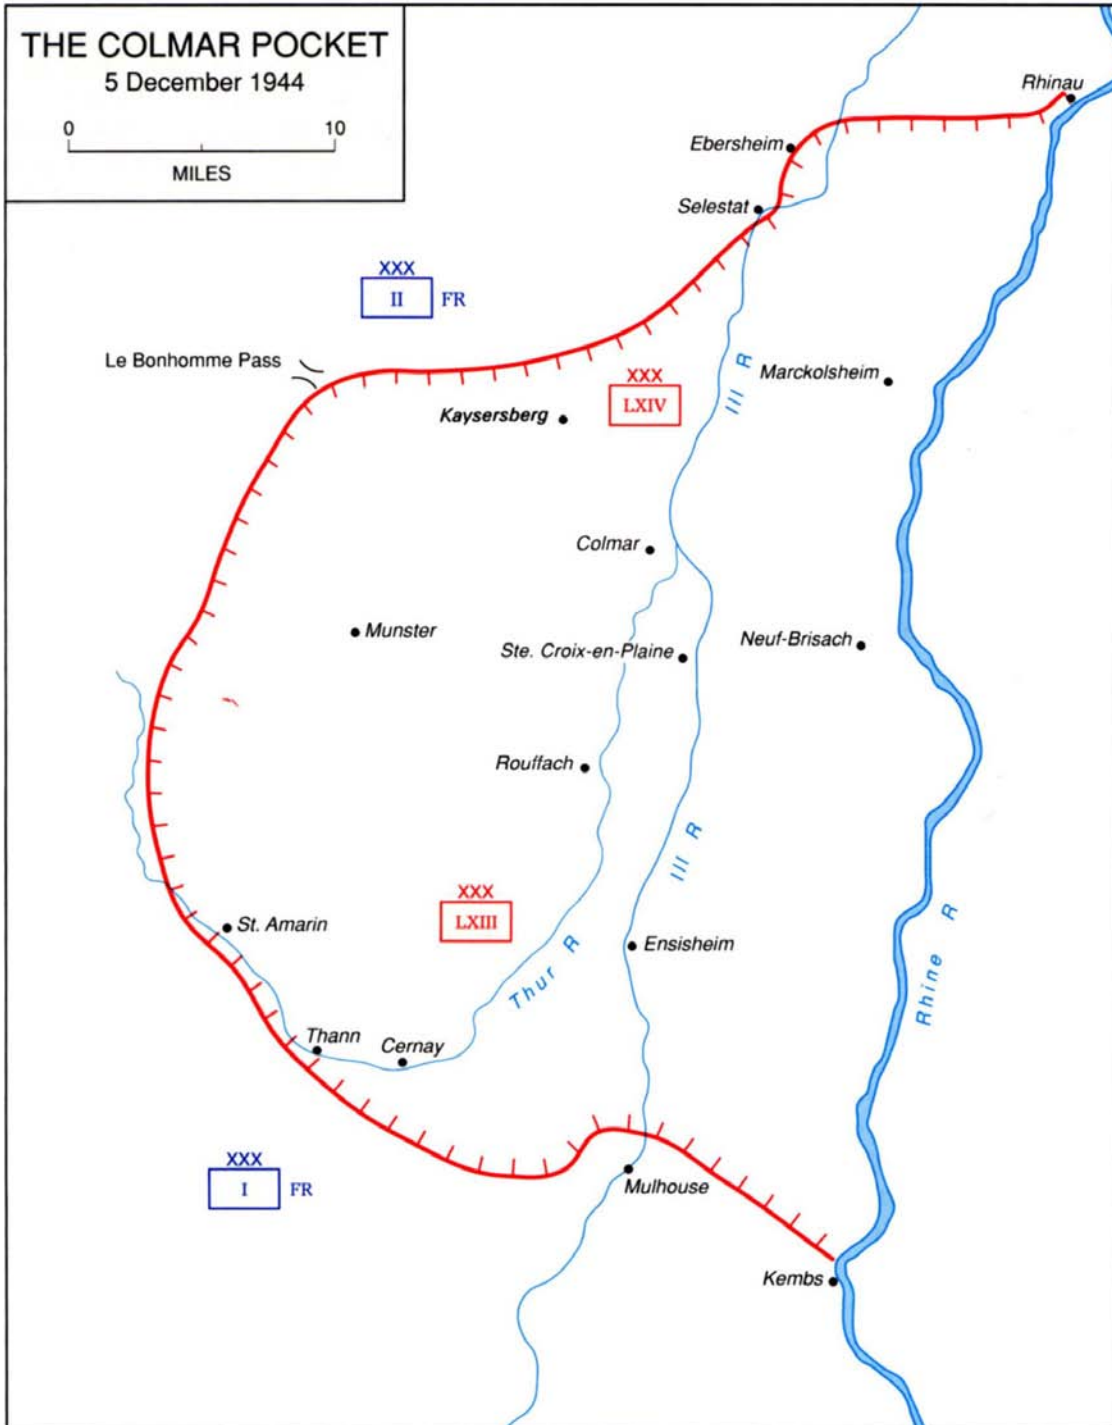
THE COLMAR POCKET
5 December 1944

0 10
MILES

Rhinau
Ebersheim
Selestat

XXX
II FR

Le Bonhomme Pass

XXX
LXIV

Marckolsheim
Kaysersberg
Ill R

Colmar

Munster
Neuf-Brisach
Ste. Croix-en-Plaine

Rouffach

Ill R

XXX
LXIII

St. Amarin
Ensisheim
Thur R
Rhine R

Thann
Cernay

XXX
I FR

Mulhouse

Kembs